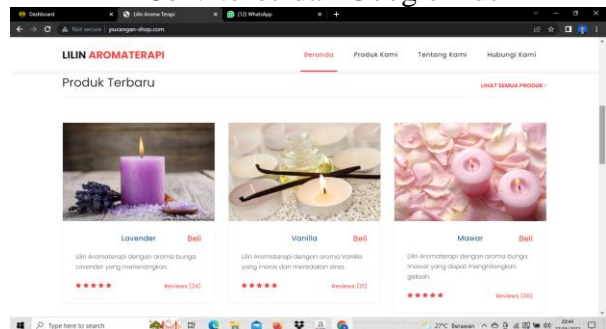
Dashboard
Lilin Aroma Terapi
(13) WhatsApp
Not secure | pucangan-shop.com

LILIN AROMATERAPI
Beranda
Produk Kami
Tentang Kami
Hubungi Kami

Produk Terbaru
LIHAT SEMUA PRODUK

Lavender
Beli
Lilin Aromaterapi dengan aroma bunga Lavender yang menenangkan.
★★★★★
Reviews (24)

Vanilla
Beli
Lilin Aromaterapi dengan aroma Vanilla yang manis dan meredakan stres.
★★★★★
Reviews (21)

Mawar
Beli
Lilin Aromaterapi dengan aroma bunga mawar yang dapat menghilangkan gelisah.
★★★★★
Reviews (36)

Type here to search
27°C Berawan
20:44